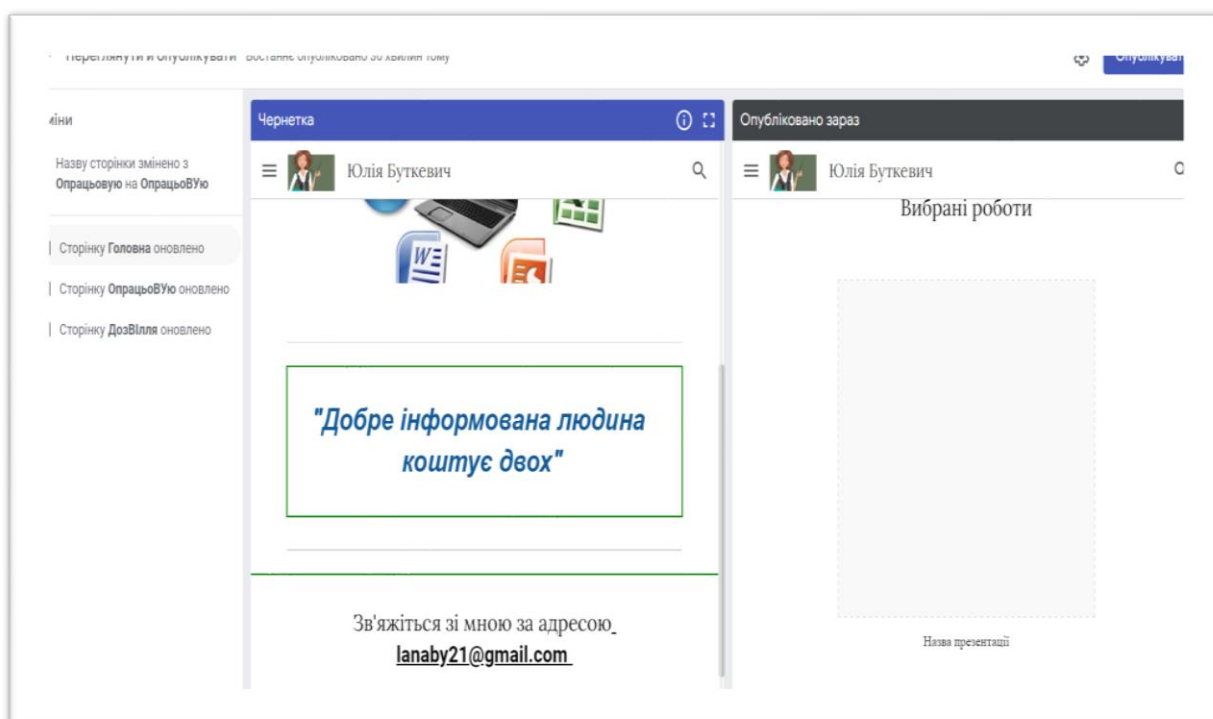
Переглянути й опублікувати Востаннє опубліковано 30 хвилин тому

Опублікувати

міни

Назву сторінки змінено з **Опрацьовую** на **ОпрацьоВУю**

Сторінку **Головна** оновлено

Сторінку **ОпрацьоВУю** оновлено

Сторінку **ДозВІлля** оновлено

Чернетка

Юлія Буткевич

"Добре інформована людина коштує двох"

Зв'яжіться зі мною за адресою **lanaby21@gmail.com**

Опубліковано зараз

Юлія Буткевич

Вибрані роботи

Назва презентації